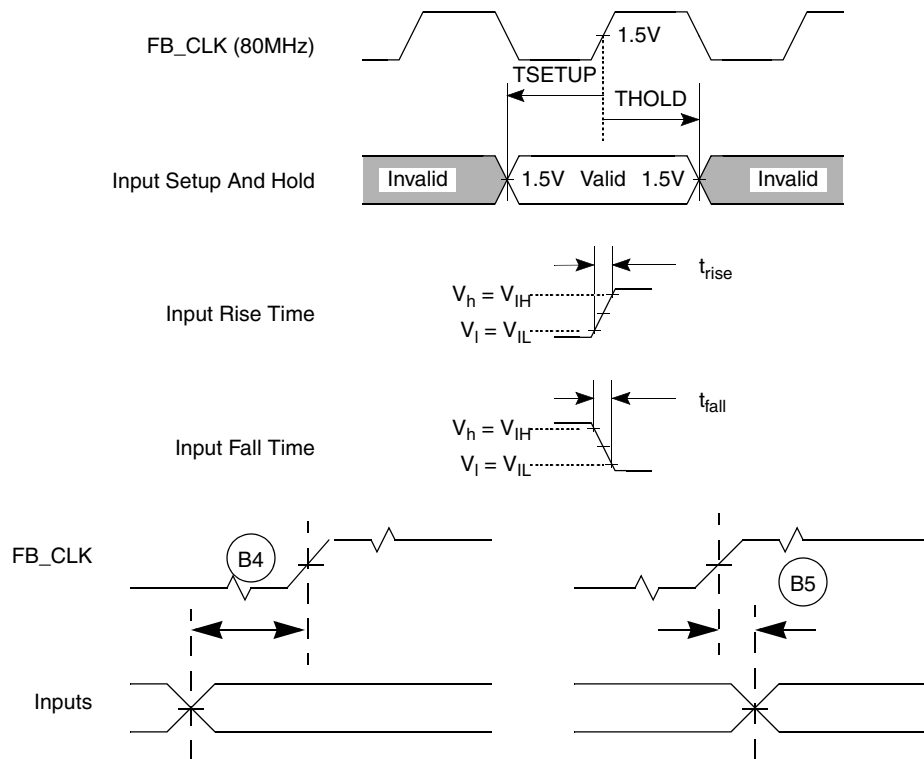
FB_CLK (80MHz)

1.5V

TSETUP

THOLD

Input Setup And Hold

Invalid

1.5V Valid 1.5V

Invalid

Input Rise Time

$t_{rise}$

$V_h = V_{IH}$

$V_l = V_{IL}$

Input Fall Time

$t_{fall}$

$V_h = V_{IH}$

$V_l = V_{IL}$

FB_CLK

B4

B5

Inputs